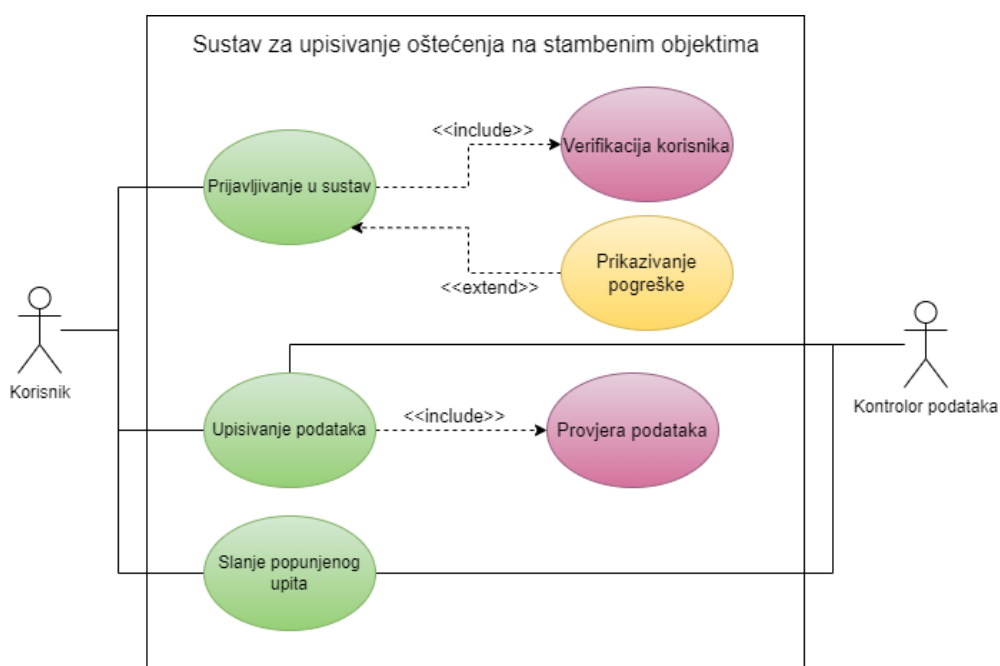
Sustav za upisivanje oštećenja na stambenim objektima

<<include>>

Verifikacija korisnika

Prijavljivanje u sustav

Prikazivanje pogreške

<<extend>>

Korisnik

Upisivanje podataka

<<include>>

Provjera podataka

Kontrolor podataka

Slanje popunjenog upita